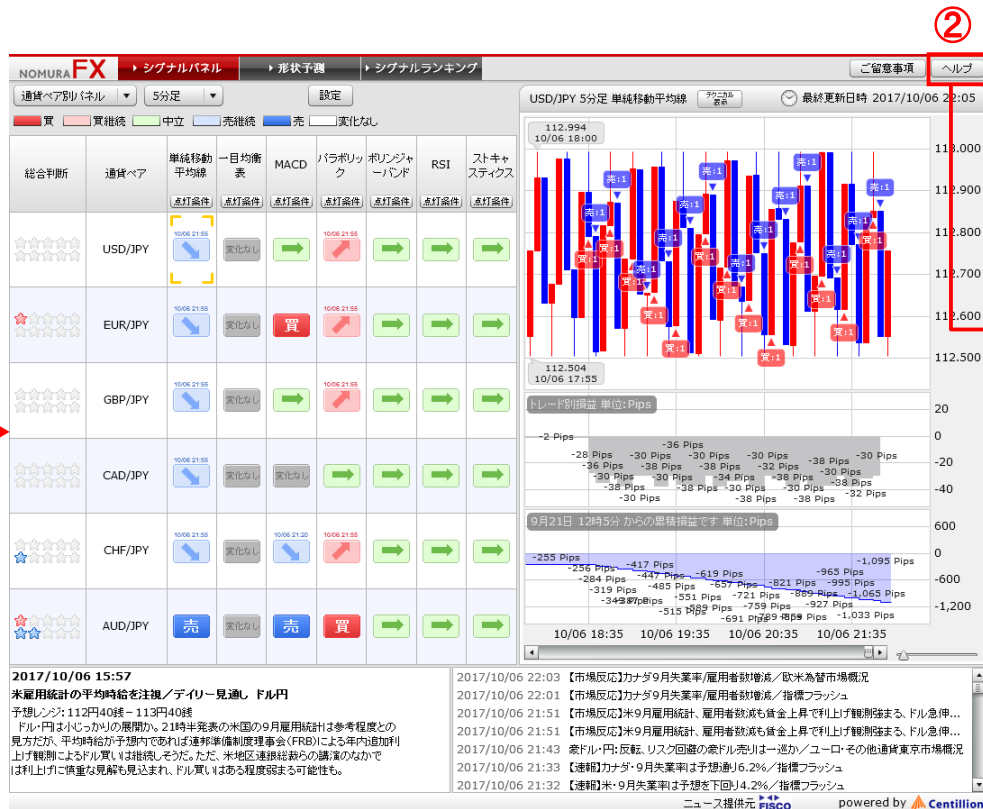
②

NOMURA FX ▸シグナルパネル ▸形状予測 ▸シグナルランキング ご留意事項 ヘルプ

通貨ペア別パネル ▼ 5分足 ▼ 設定

買 買継続 中立 売継続 売 変化なし

| 総合判断 | 通貨ペア | 単純移動平均線 点灯条件 | 一目均衡表 点灯条件 | MACD 点灯条件 | パラボリック 点灯条件 | ボリンジャーバンド 点灯条件 | RSI 点灯条件 | ストキャスティクス 点灯条件 |
|---|---|---|---|---|---|---|---|---|
| | USD/JPY | 10/06 21:55 | 変化なし | | 10/06 21:55 | | | |
| | EUR/JPY | 10/06 21:55 | 変化なし | 買 | 10/06 21:55 | | | |
| | GBP/JPY | 10/06 21:55 | 変化なし | | 10/06 21:55 | | | |
| | CAD/JPY | 10/06 21:55 | 変化なし | 変化なし | | | | |
| | CHF/JPY | 10/06 21:55 | 変化なし | 10/06 21:20 | 10/06 21:55 | | | |
| | AUD/JPY | 売 | 変化なし | 売 | 買 | | | |

USD/JPY 5分足 単純移動平均線 テクニカル表示 最終更新日時 2017/10/06 22:05

112.994 10/06 18:00
112.504 10/06 17:55

113.000 112.900 112.800 112.700 112.600 112.500

売:1 買:1

トレード別損益 単位:Pips
20 0 -20 -40
-2 Pips -28 Pips -36 Pips -30 Pips -30 Pips -30 Pips -38 Pips -30 Pips -36 Pips -38 Pips -38 Pips -32 Pips -30 Pips -30 Pips -34 Pips -38 Pips -38 Pips -30 Pips -38 Pips -38 Pips -30 Pips -38 Pips -32 Pips -30 Pips -38 Pips -38 Pips

9月21日 12時5分 からの累積損益です 単位:Pips
600 0 -600 -1,200
-255 Pips -256 Pips -284 Pips -319 Pips -343 Pips -387 Pips -417 Pips -447 Pips -485 Pips -551 Pips -515 Pips -519 Pips -589 Pips -657 Pips -691 Pips -721 Pips -759 Pips -729 Pips -821 Pips -869 Pips -859 Pips -965 Pips -995 Pips -927 Pips -1,095 Pips -1,065 Pips -1,033 Pips

10/06 18:35 10/06 19:35 10/06 20:35 10/06 21:35

2017/10/06 15:57
米雇用統計の平均時給を注視／デイリー見通し ドル円
予想レンジ：112円40銭－113円40銭
ドル・円は小じっかりの展開か。21時半発表の米国の9月雇用統計は参考程度との見方だが、平均時給が予想内であれば連邦準備制度理事会（FRB）による年内追加利上げ観測によるドル買いは継続しそうだ。ただ、米地区連銀総裁らの講演のなかでは利上げに慎重な見解も見込まれ、ドル買いはある程度弱まる可能性も。

2017/10/06 22:03 【市場反応】カナダ9月失業率／雇用者数増減／欧米為替市場概況
2017/10/06 22:01 【市場反応】カナダ9月失業率／雇用者数増減／指標フラッシュ
2017/10/06 21:51 【市場反応】米9月雇用統計、雇用者数減も賃金上昇で利上げ観測強まる、ドル急伸…
2017/10/06 21:51 【市場反応】米9月雇用統計、雇用者数減も賃金上昇で利上げ観測強まる、ドル急伸…
2017/10/06 21:43 豪ドル・円：反転、リスク回避の豪ドル売りは一巡か／ユーロ・その他通貨東京市場概況
2017/10/06 21:33 【速報】カナダ・9月失業率は予想通り6.2%／指標フラッシュ
2017/10/06 21:32 【速報】米・9月失業率は予想を下回り4.2%／指標フラッシュ

ニュース提供元 FISCO powered by Centillion